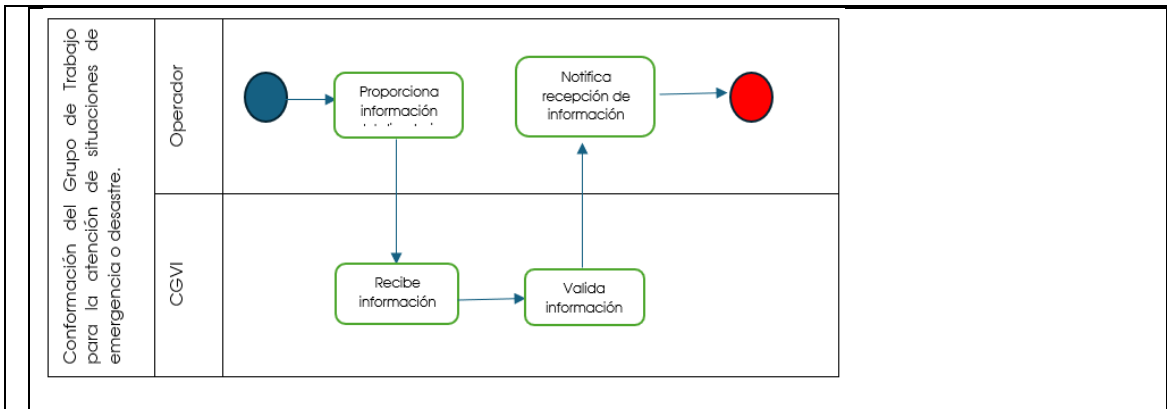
Conformación del Grupo de Trabajo para la atención de situaciones de emergencia o desastre.

Operador

Proporciona información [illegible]

Notifica recepción de información

CGVI

Recibe información

Valida información